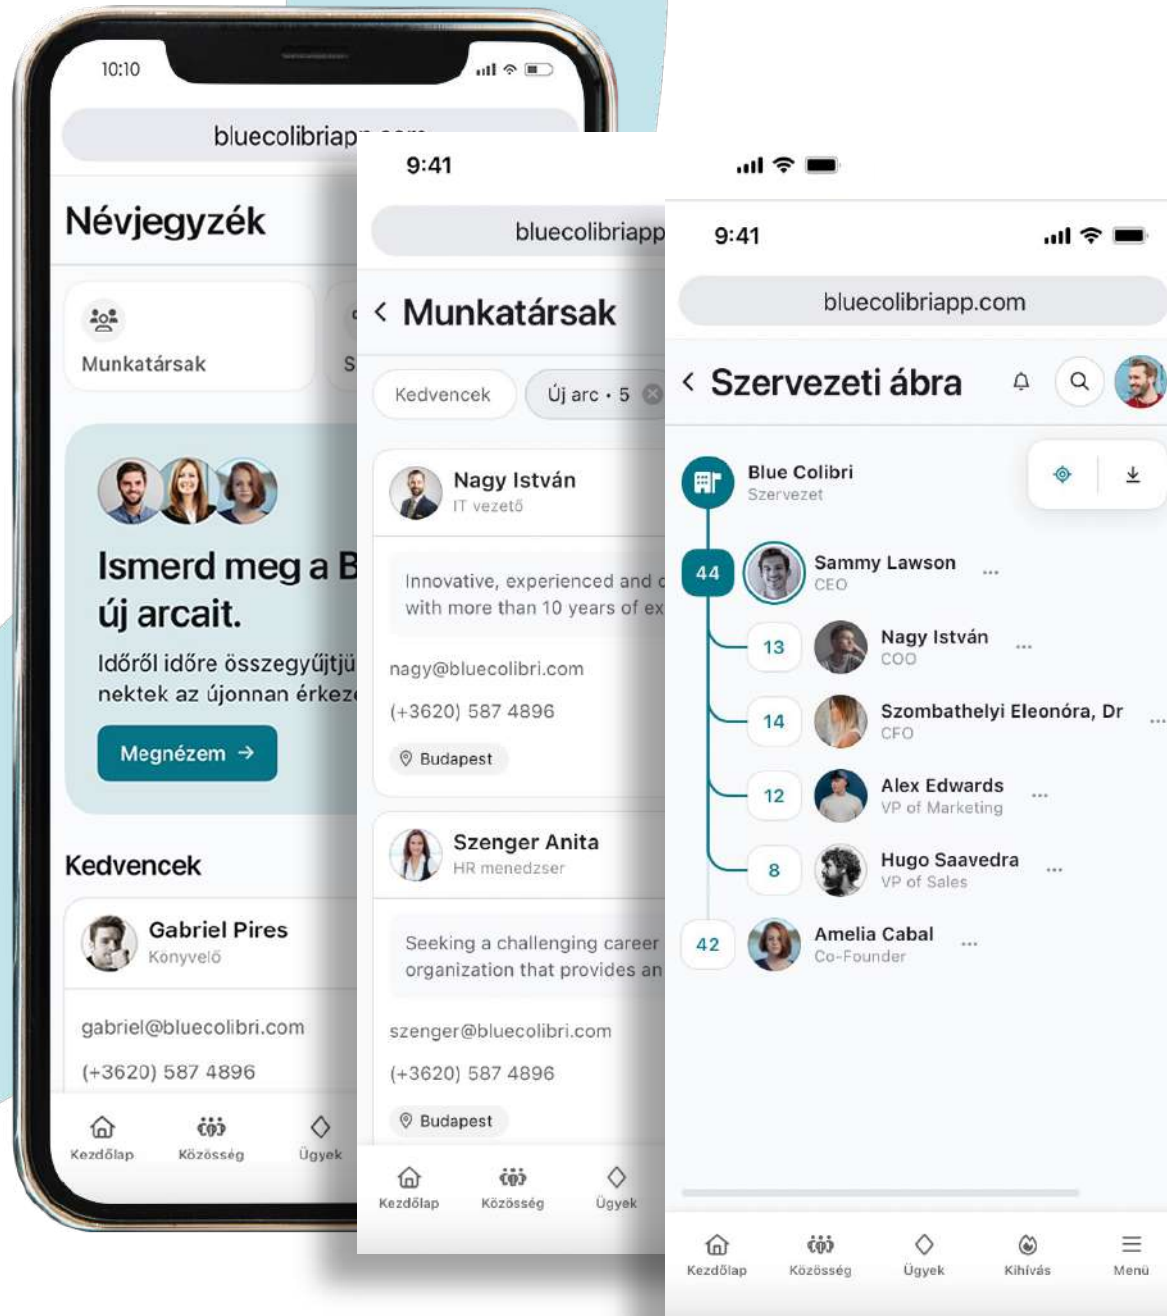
10:10

bluecolibriapp.com

Névjegyzék

Munkatársak

S

Ismerd meg a B új arcait.

Időről időre összegyűjtjü nektek az újonnan érkez

Megnézem →

Kedvencek

Gabriel Pires
Könyvelő

gabriel@bluecolibri.com

(+3620) 587 4896

Kezdőlap Közösség Ügyek

9:41

bluecolibriapp

< Munkatársak

Kedvencek Új arc • 5

Nagy István
IT vezető

Innovative, experienced and c with more than 10 years of ex

nagy@bluecolibri.com

(+3620) 587 4896

Budapest

Szenger Anita
HR menedzser

Seeking a challenging career organization that provides an

szenger@bluecolibri.com

(+3620) 587 4896

Budapest

Kezdőlap Közösség Ügyek

9:41

bluecolibriapp.com

< Szervezeti ábra

Blue Colibri
Szervezet

44 Sammy Lawson ...
CEO

13 Nagy István ...
COO

14 Szombathelyi Eleonóra, Dr ...
CFO

12 Alex Edwards ...
VP of Marketing

8 Hugo Saavedra ...
VP of Sales

42 Amelia Cabal ...
Co-Founder

Kezdőlap Közösség Ügyek Kihívás Menü